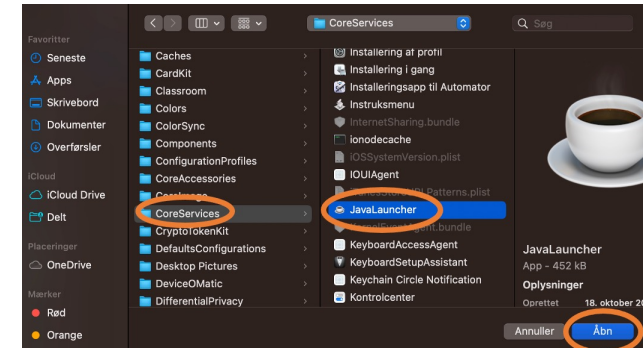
CoreServices
Q Søg

Favoritter
Seneste
Apps
Skrivebord
Dokumenter
Overførsler
iCloud
iCloud Drive
Delt
Placeringer
OneDrive
Mærker
Rød
Orange

Caches
CardKit
Classroom
Colors
ColorSync
Components
ConfigurationProfiles
CoreAccessories
CoreImage
CoreServices
CryptoTokenKit
DefaultsConfigurations
Desktop Pictures
DeviceOMatic
DifferentialPrivacy

Installering af profil
Installering i gang
Installeringsapp til Automator
Instruksmenu
InternetSharing.bundle
ionodecache
iOSSystemVersion.plist
IOUIAgent
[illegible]Patterns.plist
JavaLauncher
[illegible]gent.bundle
KeyboardAccessAgent
KeyboardSetupAssistant
Keychain Circle Notification
Kontrolcenter

JavaLauncher
App - 452 kB
Oplysninger
Oprettet 18. oktober 20

Annuller
Åbn